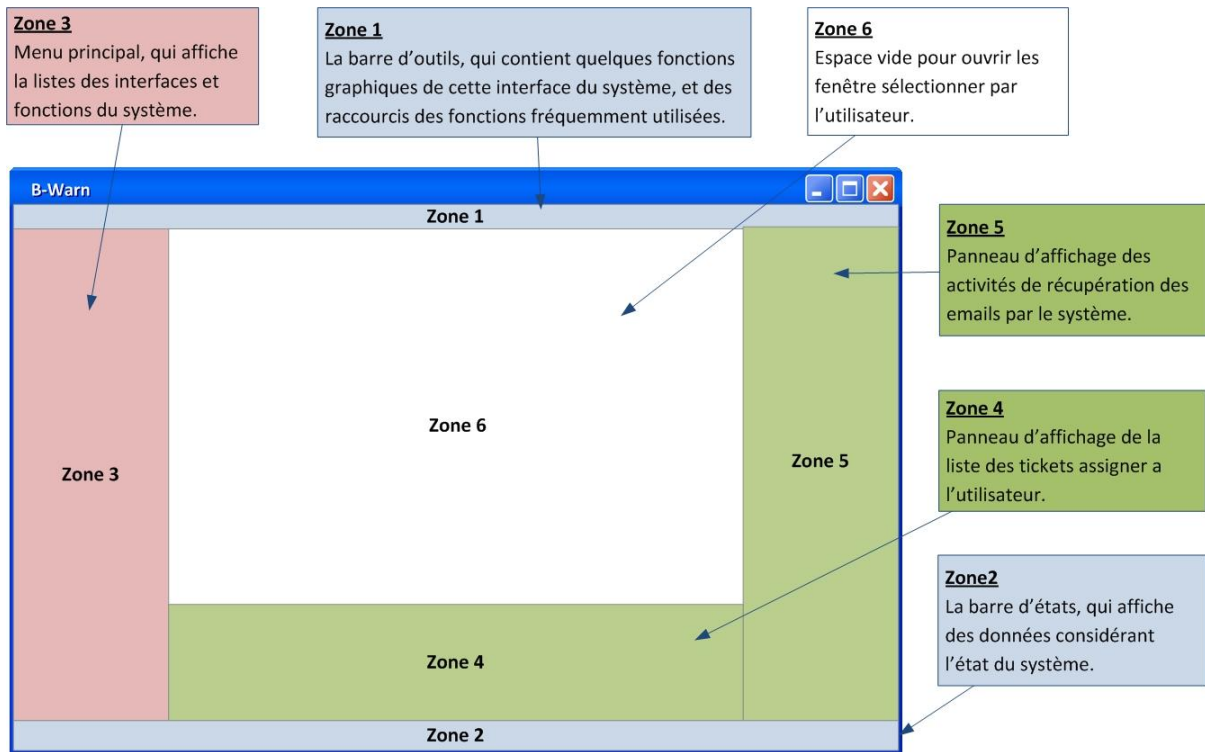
Zone 3
Menu principal, qui affiche la listes des interfaces et fonctions du système.

Zone 1
La barre d'outils, qui contient quelques fonctions graphiques de cette interface du système, et des raccourcis des fonctions fréquemment utilisées.

Zone 6
Espace vide pour ouvrir les fenêtre sélectionner par l'utilisateur.

B-Warn

Zone 1

Zone 5
Panneau d'affichage des activités de récupération des emails par le système.

Zone 6

Zone 3

Zone 5

Zone 4
Panneau d'affichage de la liste des tickets assigner a l'utilisateur.

Zone2
La barre d'états, qui affiche des données considérant l'état du système.

Zone 4

Zone 2